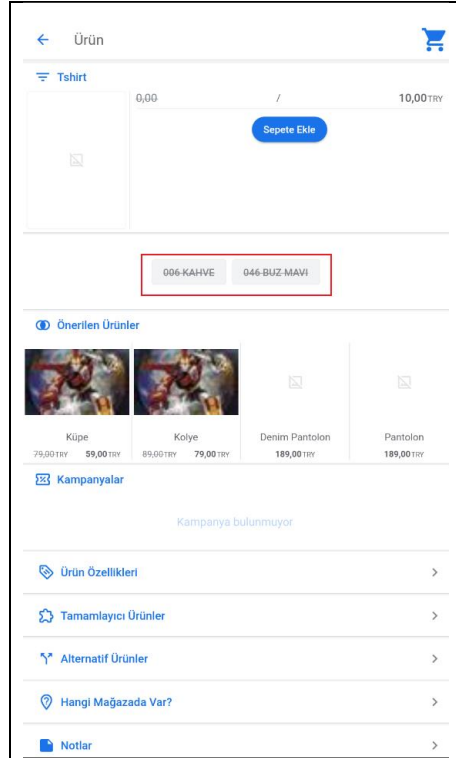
← Ürün

Tshirt

0,00 / 10,00 TRY

Sepete Ekle

006-KAHVE 046-BUZ MAVI

Önerilen Ürünler

Küpe
79,00 TRY 59,00 TRY

Kolye
89,00 TRY 79,00 TRY

Denim Pantolon
189,00 TRY

Pantolon
189,00 TRY

Kampanyalar

Kampanya bulunmuyor

Ürün Özellikleri >

Tamamlayıcı Ürünler >

Alternatif Ürünler >

Hangi Mağazada Var? >

Notlar >